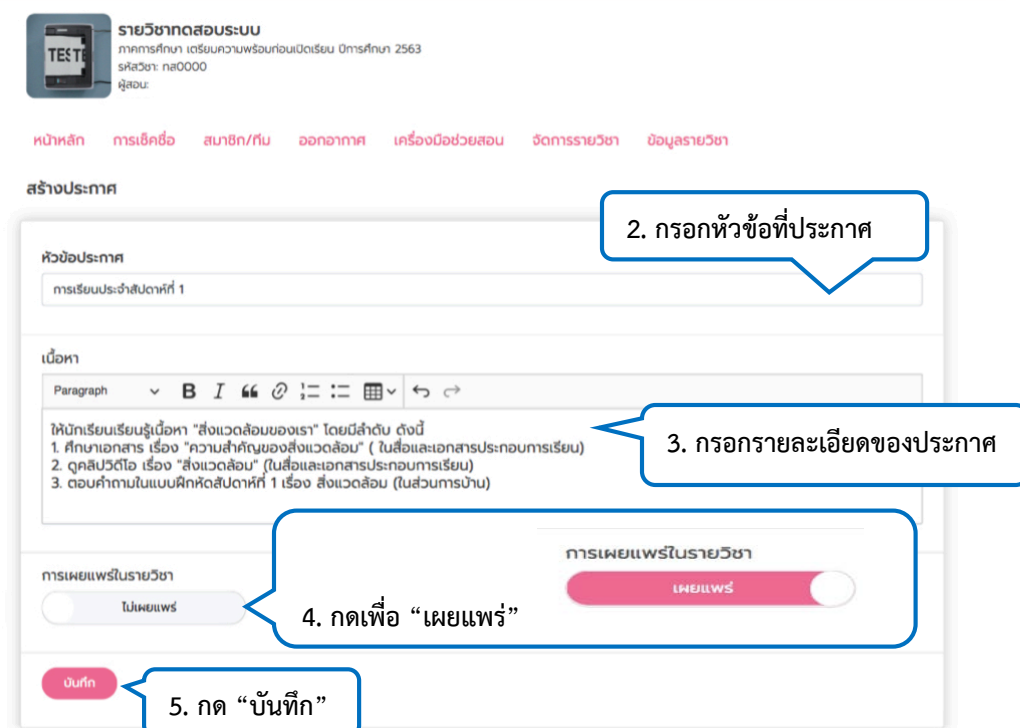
TEST

รายวิชาทดสอบระบบ
ภาคการศึกษา เตรียมความพร้อมก่อนเปิดเรียน ปีการศึกษา 2563
รหัสวิชา: ทส0000
ผู้สอน:

หน้าหลัก การเช็คชื่อ สมาชิก/ทีม ออกอากาศ เครื่องมือช่วยสอน จัดการรายวิชา ข้อมูลรายวิชา

สร้างประกาศ

2. กรอกหัวข้อที่ประกาศ

หัวข้อประกาศ

การเรียนประจำสัปดาห์ที่ 1

เนื้อหา

Paragraph B I

ให้นักเรียนเรียนรู้เนื้อหา "สิ่งแวดล้อมของเรา" โดยมีลำดับ ดังนี้
1. ศึกษาเอกสาร เรื่อง "ความสำคัญของสิ่งแวดล้อม" ( ในสื่อและเอกสารประกอบการเรียน)
2. ดูคลิปวิดีโอ เรื่อง "สิ่งแวดล้อม" (ในสื่อและเอกสารประกอบการเรียน)
3. ตอบคำถามในแบบฝึกหัดสัปดาห์ที่ 1 เรื่อง สิ่งแวดล้อม (ในส่วนการบ้าน)

3. กรอกรายละเอียดของประกาศ

การเผยแพร่ในรายวิชา
ไม่เผยแพร่

การเผยแพร่ในรายวิชา
เผยแพร่

4. กดเพื่อ “เผยแพร่”

บันทึก

5. กด “บันทึก”